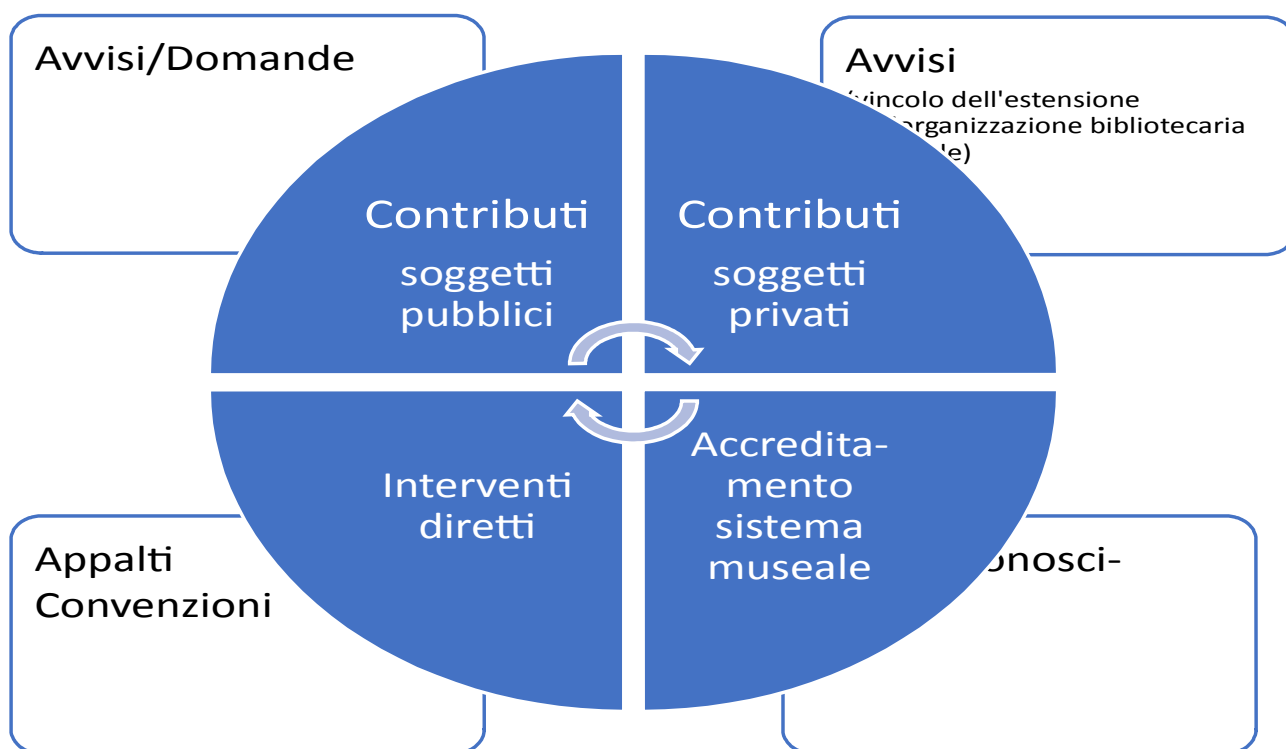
Avvisi/Domande

Avvisi
(vincolo dell'estensione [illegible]organizzazione bibliotecaria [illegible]le)

Contributi
soggetti pubblici

Contributi
soggetti privati

Interventi diretti

Accreditamento sistema museale

Appalti
Convenzioni

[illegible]onosci-